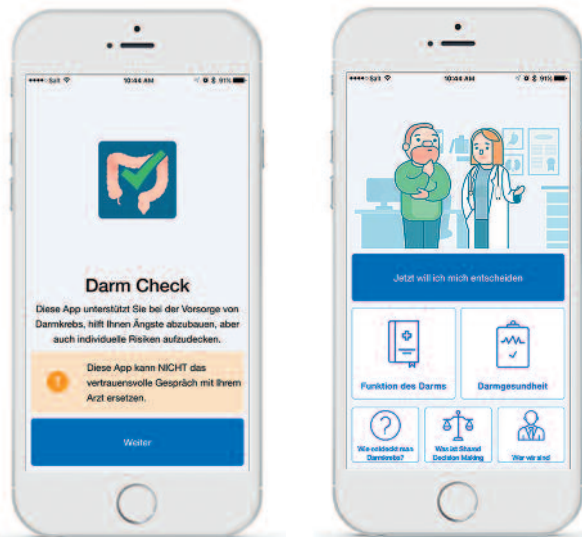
••••• Salt 10:44 AM 91%

Darm Check

Diese App unterstützt Sie bei der Vorsorge von Darmkrebs, hilft Ihnen Ängste abzubauen, aber auch individuelle Risiken aufzudecken.

!

Diese App kann NICHT das vertrauensvolle Gespräch mit Ihrem Arzt ersetzen.

Weiter

••••• Salt 10:44 AM 91%

Jetzt will ich mich entscheiden

Funktion des Darms

Darmgesundheit

Wie entdeckt man Darmkrebs?

Was ist Shared Decision Making

Wer wir sind